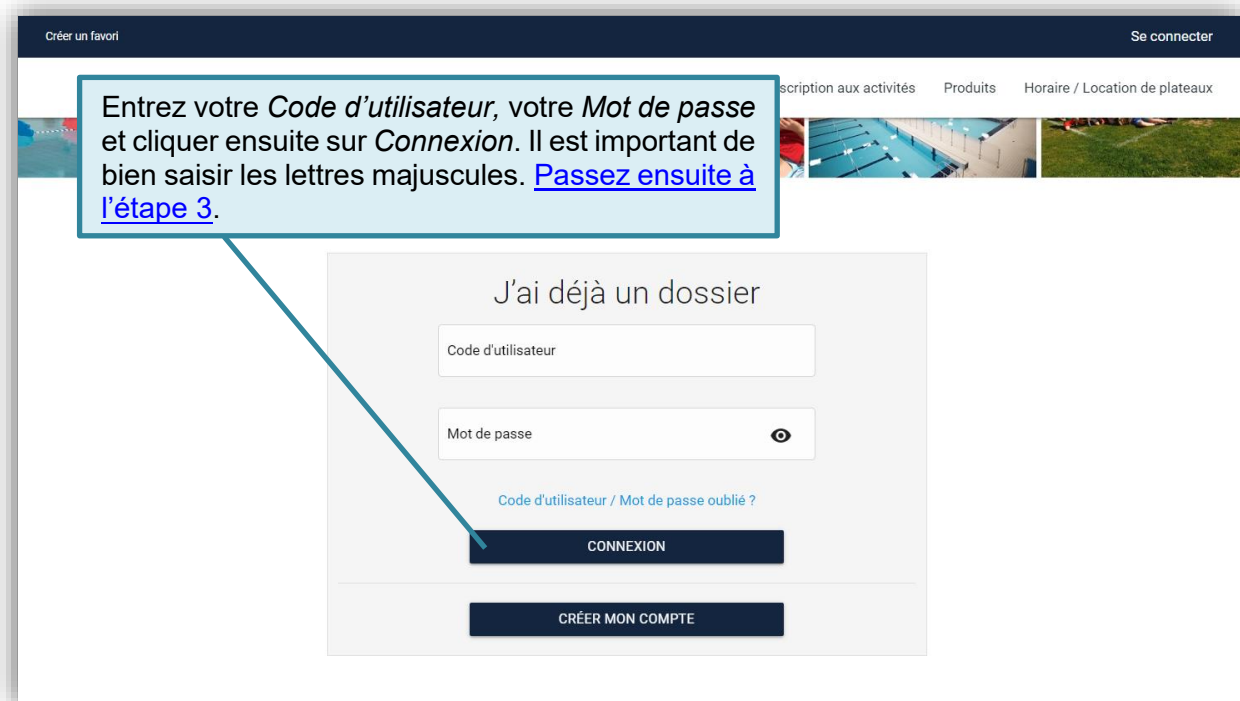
Créer un favori

Se connecter

Entrez votre *Code d'utilisateur,* votre *Mot de passe* et cliquer ensuite sur *Connexion*. Il est important de bien saisir les lettres majuscules. Passez ensuite à l'étape 3.

scription aux activités Produits Horaire / Location de plateaux

J'ai déjà un dossier

Code d'utilisateur

Mot de passe

Code d'utilisateur / Mot de passe oublié ?

CONNEXION

CRÉER MON COMPTE